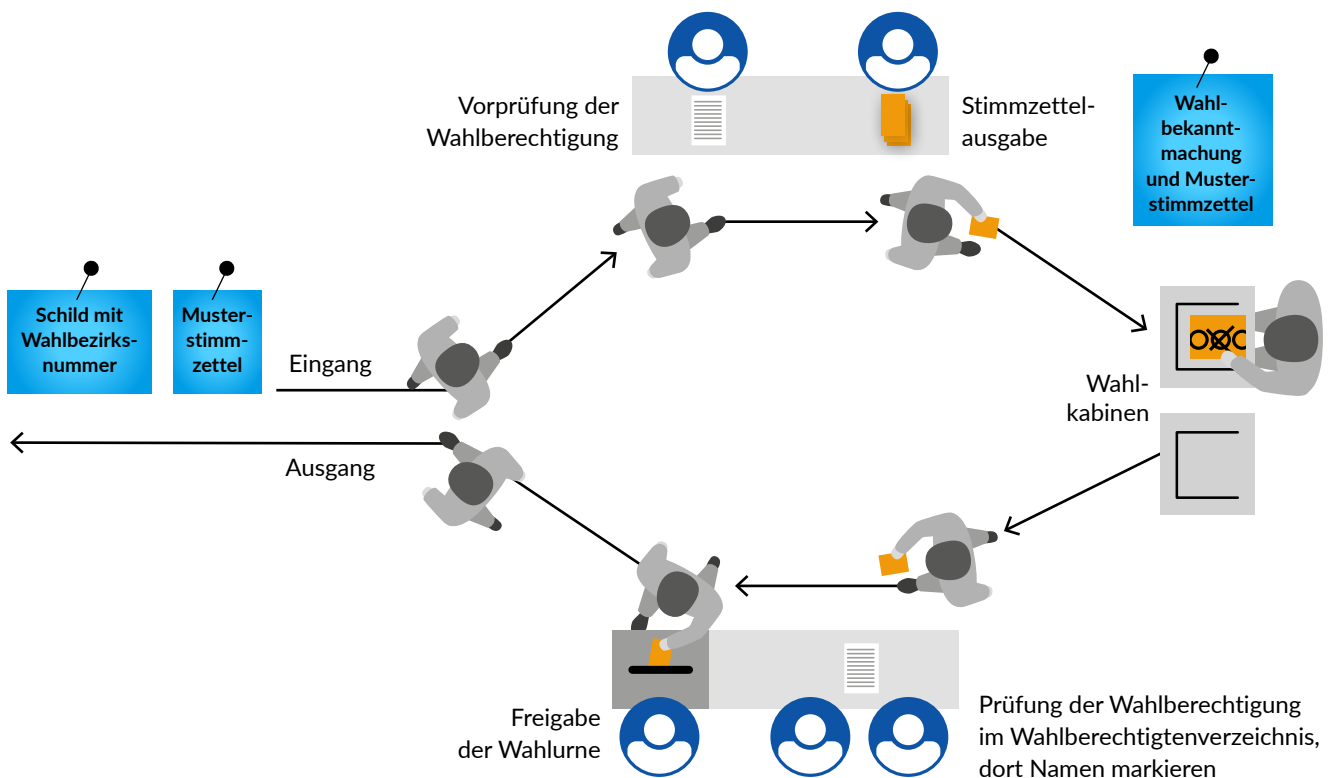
Vorprüfung der Wahlberechtigung

Stimmzettelausgabe

Wahlbekanntmachung und Musterstimmzettel

Schild mit Wahlbezirksnummer

Musterstimmzettel

Eingang

Ausgang

Wahlkabinen

Freigabe der Wahlurne

Prüfung der Wahlberechtigung im Wahlberechtigtenverzeichnis, dort Namen markieren